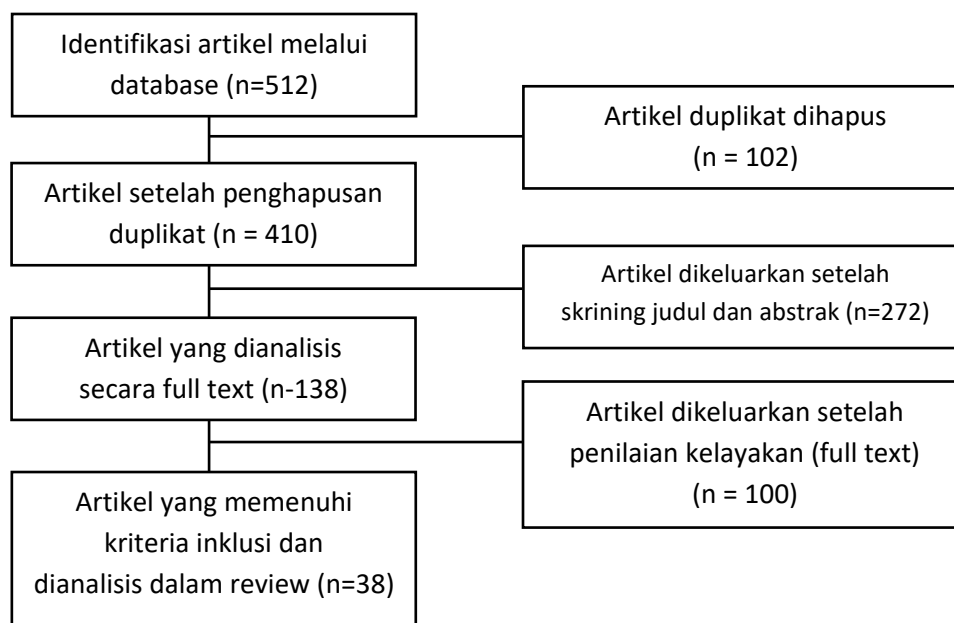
Identifikasi artikel melalui database (n=512)

Artikel duplikat dihapus (n = 102)

Artikel setelah penghapusan duplikat (n = 410)

Artikel dikeluarkan setelah skrining judul dan abstrak (n=272)

Artikel yang dianalisis secara full text (n-138)

Artikel dikeluarkan setelah penilaian kelayakan (full text) (n = 100)

Artikel yang memenuhi kriteria inklusi dan dianalisis dalam review (n=38)